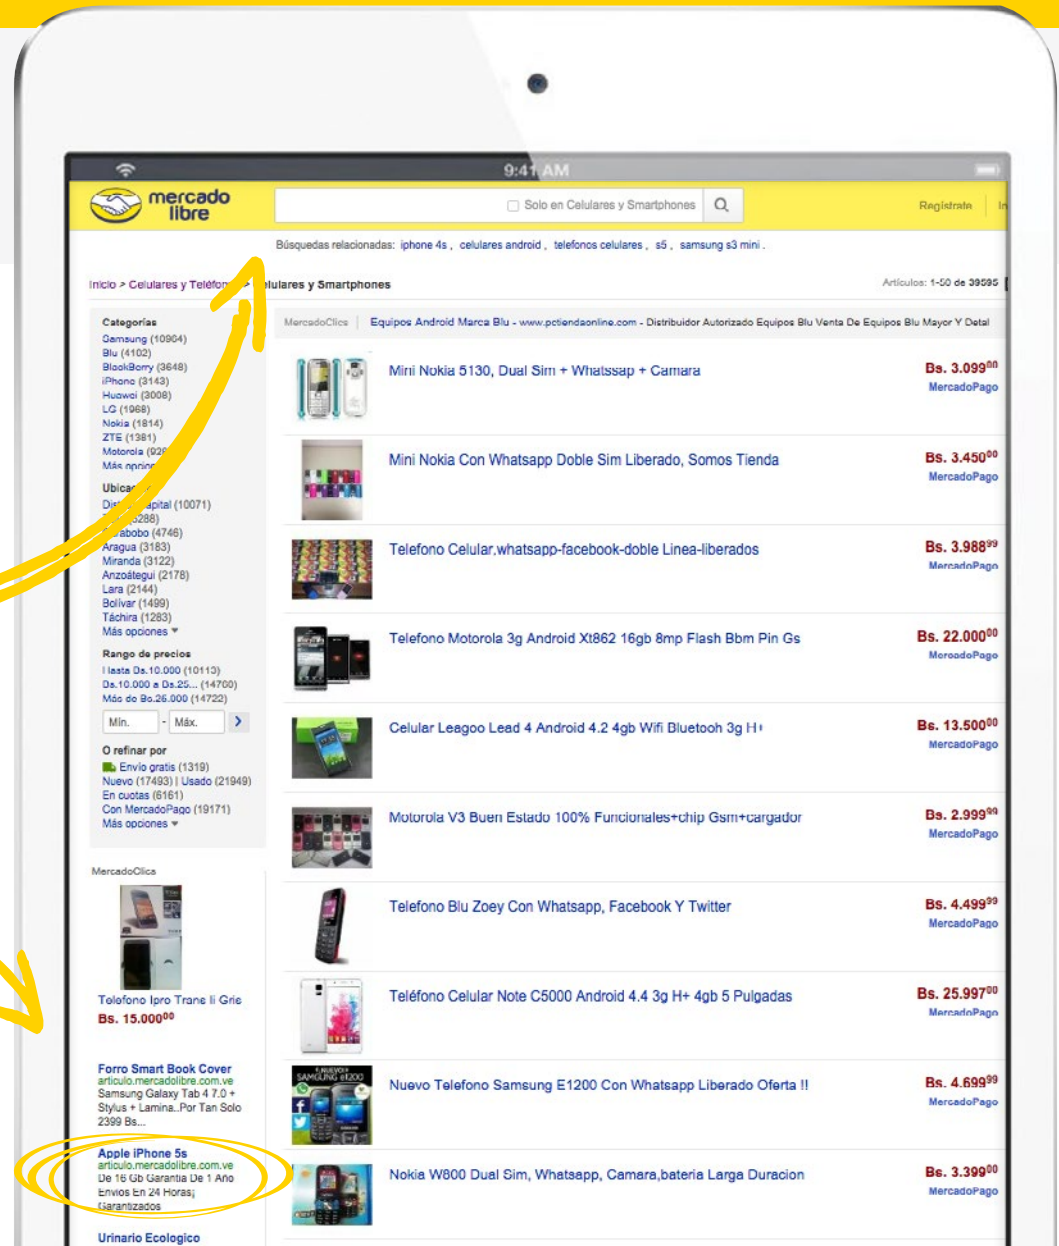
9:41 AM

mercado libre

Solo en Celulares y Smartphones

Registrate

Búsquedas relacionadas: iphone 4s, celulares android, telefonos celulares, s5, samsung s3 mini.

Inicio > Celulares y Teléfon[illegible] > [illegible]lulares y Smartphones

Artículos: 1-50 de 39595

Categorías
Samsung (10904)
Blu (4102)
BlackBerry (3648)
iPhone (3143)
Huawei (3008)
LG (1968)
Nokia (1814)
ZTE (1381)
Motorola (92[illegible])
Más opcion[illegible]

Ubica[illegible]
Dist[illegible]apital (10071)
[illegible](5288)
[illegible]abobo (4746)
Aragua (3183)
Miranda (3122)
Anzoátegui (2178)
Lara (2144)
Bolívar (1499)
Táchira (1283)
Más opciones

Rango de precios
Hasta Bs.10.000 (10113)
Bs.10.000 a Bs.25... (14700)
Más de Bs.25.000 (14722)
Mín. - Máx.

O refinar por
Envío gratis (1319)
Nuevo (17493) | Usado (21949)
En cuotas (6161)
Con MercadoPago (19171)
Más opciones

MercadoClics
Telefono Ipro Trans Ii Gris
Bs. 15.000$^{00}$

Forro Smart Book Cover
articulo.mercadolibre.com.ve
Samsung Galaxy Tab 4 7.0 + Stylus + Lamina..Por Tan Solo 2399 Bs...

Apple iPhone 5s
articulo.mercadolibre.com.ve
De 16 Gb Garantia De 1 Año Envios En 24 Horas, Garantizados

Urinario Ecologico

MercadoClics | Equipos Android Marca Blu - www.pctiendaonline.com - Distribuidor Autorizado Equipos Blu Venta De Equipos Blu Mayor Y Detal

Mini Nokia 5130, Dual Sim + Whatssap + Camara
Bs. 3.099$^{00}$
MercadoPago

Mini Nokia Con Whatsapp Doble Sim Liberado, Somos Tienda
Bs. 3.450$^{00}$
MercadoPago

Telefono Celular.whatsapp-facebook-doble Linea-liberados
Bs. 3.988$^{99}$
MercadoPago

Telefono Motorola 3g Android Xt862 16gb 8mp Flash Bbm Pin Gs
Bs. 22.000$^{00}$
MercadoPago

Celular Leagoo Lead 4 Android 4.2 4gb Wifi Bluetooh 3g H+
Bs. 13.500$^{00}$
MercadoPago

Motorola V3 Buen Estado 100% Funcionales+chip Gsm+cargador
Bs. 2.999$^{99}$
MercadoPago

Telefono Blu Zoey Con Whatsapp, Facebook Y Twitter
Bs. 4.499$^{99}$
MercadoPago

Teléfono Celular Note C5000 Android 4.4 3g H+ 4gb 5 Pulgadas
Bs. 25.997$^{00}$
MercadoPago

Nuevo Telefono Samsung E1200 Con Whatsapp Liberado Oferta !!
Bs. 4.699$^{99}$
MercadoPago

Nokia W800 Dual Sim, Whatsapp, Camara,bateria Larga Duracion
Bs. 3.399$^{00}$
MercadoPago